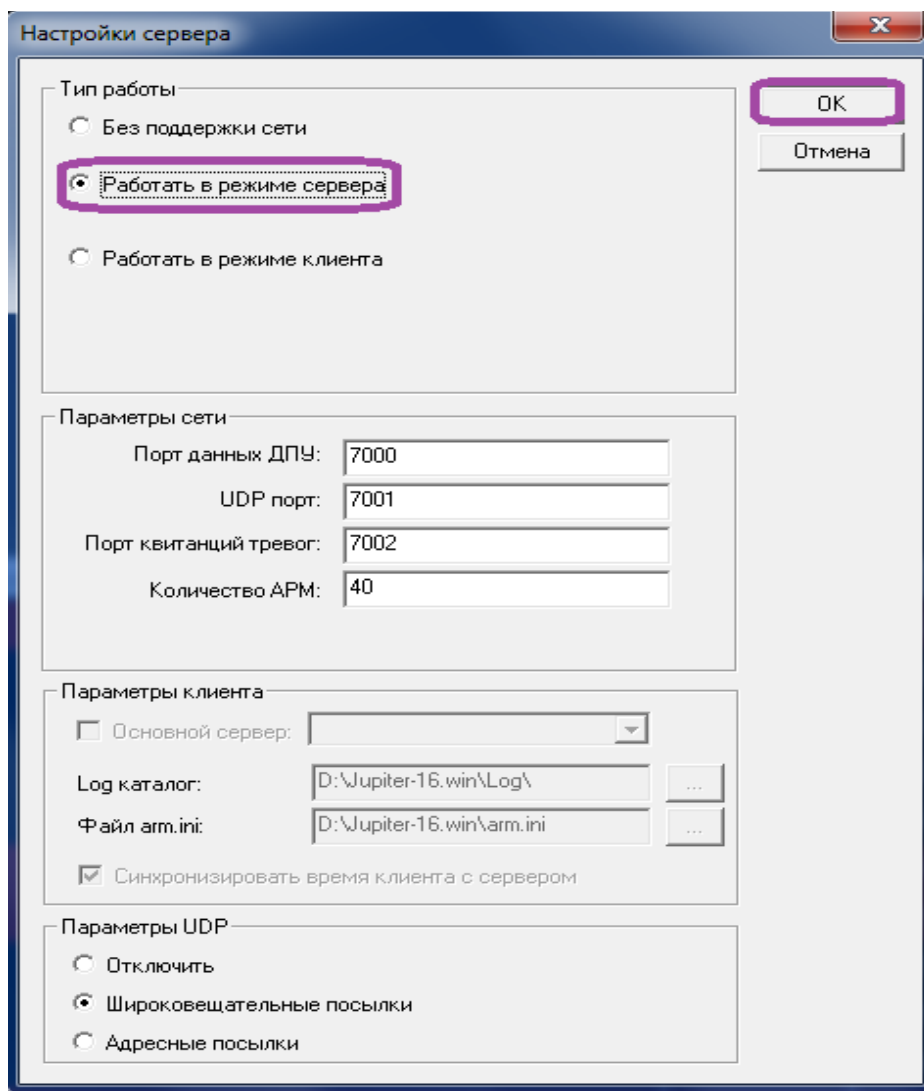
Настройки сервера

x

Тип работы

Без поддержки сети

Работать в режиме сервера

Работать в режиме клиента

OK

Отмена

Параметры сети

Порт данных ДПУ: 7000

UDP порт: 7001

Порт квитанций тревог: 7002

Количество АРМ: 40

Параметры клиента

Основной сервер:

Log каталог: D:\Jupiter-16.win\Log\ ...

Файл arm.ini: D:\Jupiter-16.win\arm.ini ...

Синхронизировать время клиента с сервером

Параметры UDP

Отключить

Широковещательные посылки

Адресные посылки